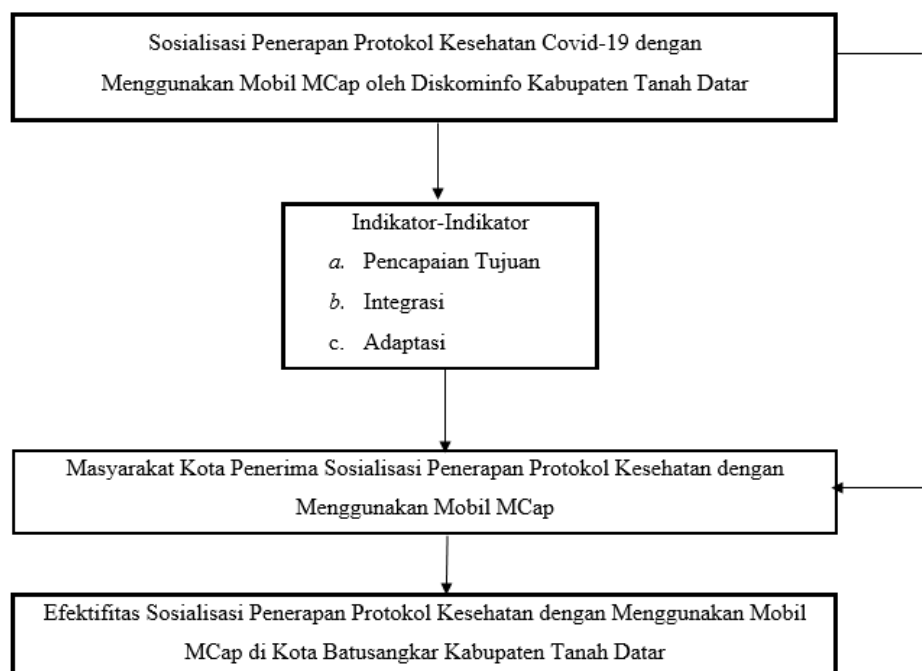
Sosialisasi Penerapan Protokol Kesehatan Covid-19 dengan Menggunakan Mobil MCap oleh Diskominfo Kabupaten Tanah Datar

Indikator-Indikator
a. Pencapaian Tujuan
b. Integrasi
c. Adaptasi

Masyarakat Kota Penerima Sosialisasi Penerapan Protokol Kesehatan dengan Menggunakan Mobil MCap

Efektifitas Sosialisasi Penerapan Protokol Kesehatan dengan Menggunakan Mobil MCap di Kota Batusangkar Kabupaten Tanah Datar